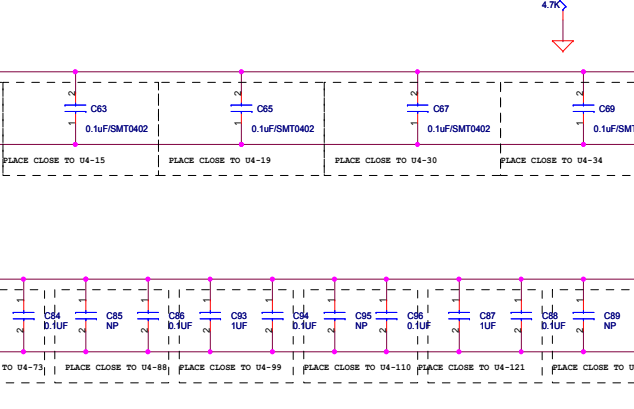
4.7K

2
C63
1
0.1uF/SMT0402
PLACE CLOSE TO U4-15

2
C65
1
0.1uF/SMT0402
PLACE CLOSE TO U4-19

2
C67
1
0.1uF/SMT0402
PLACE CLOSE TO U4-30

2
C69
1
0.1uF/SM
PLACE CLOSE TO U4-34

1
C84
0.1UF
2
1
C85
NP
2
1
C86
0.1UF
2
1
C93
1UF
2
1
C94
0.1UF
2
1
C95
NP
2
1
C96
0.1UF
2
1
C87
1UF
2
1
C88
0.1UF
2
1
C89
NP
2

TO U4-73
PLACE CLOSE TO U4-88
PLACE CLOSE TO U4-99
PLACE CLOSE TO U4-110
PLACE CLOSE TO U4-121
PLACE CLOSE TO